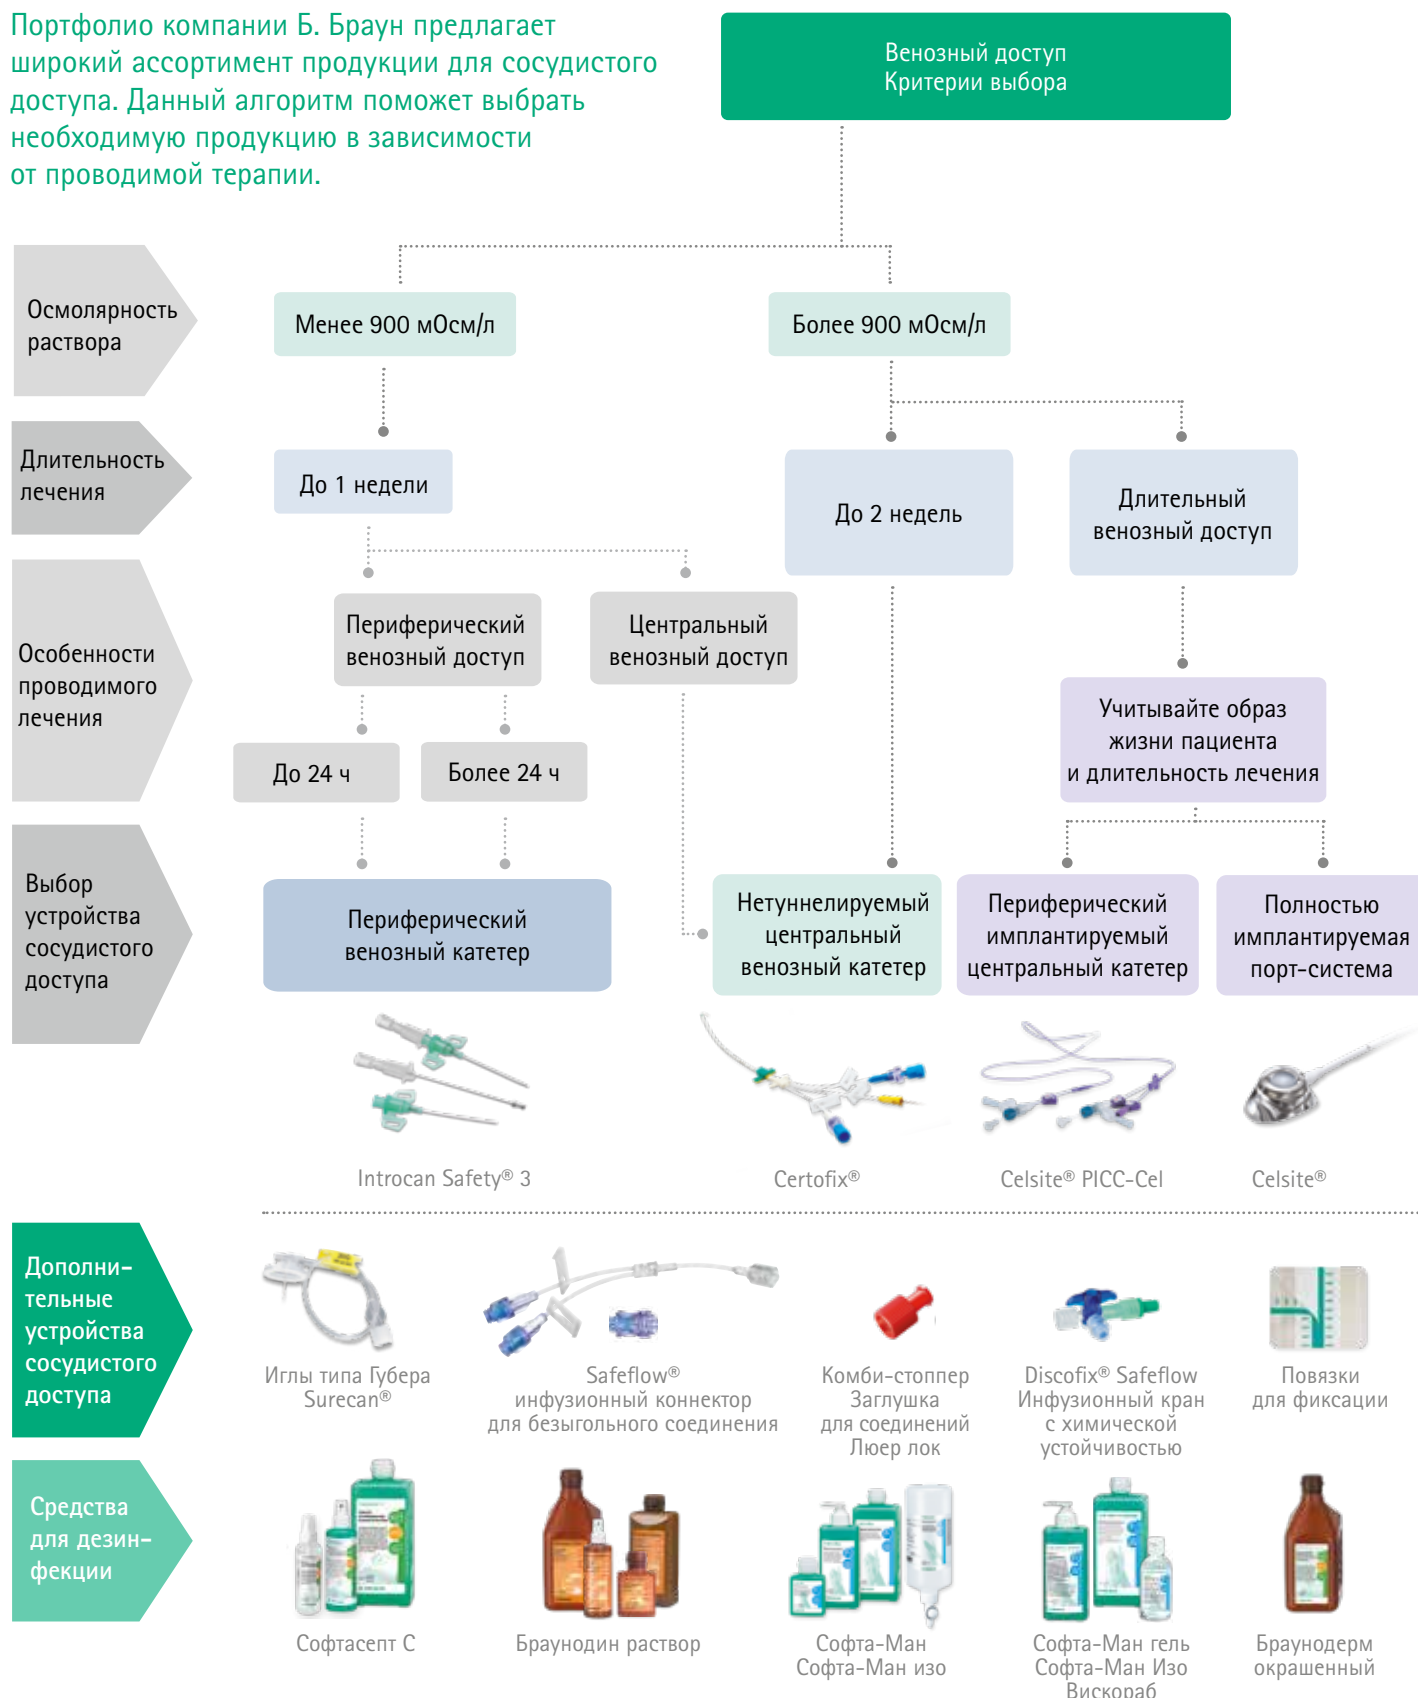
Портфолио компании Б. Браун предлагает широкий ассортимент продукции для сосудистого доступа. Данный алгоритм поможет выбрать необходимую продукцию в зависимости от проводимой терапии.

Венозный доступ
Критерии выбора

Осмолярность раствора

Менее 900 мОсм/л

Более 900 мОсм/л

Длительность лечения

До 1 недели

До 2 недель

Длительный венозный доступ

Особенности проводимого лечения

Периферический венозный доступ

Центральный венозный доступ

Учитывайте образ жизни пациента и длительность лечения

До 24 ч

Более 24 ч

Выбор устройства сосудистого доступа

Периферический венозный катетер

Нетуннелируемый центральный венозный катетер

Периферический имплантируемый центральный катетер

Полностью имплантируемая порт-система

Introcan Safety® 3

Certofix®

Celsite® PICC-Cel

Celsite®

Дополни-тельные устройства сосудистого доступа

Иглы типа Губера Surecan®

Safeflow® инфузионный коннектор для безыгольного соединения

Комби-стоппер Заглушка для соединений Люер лок

Discofix® Safeflow Инфузионный кран с химической устойчивостью

Повязки для фиксации

Средства для дезин-фекции

Софтасепт С

Браунодин раствор

Софта-Ман
Софта-Ман изо

Софта-Ман гель
Софта-Ман Изо
Вископаб

Браунодерм окрашенный